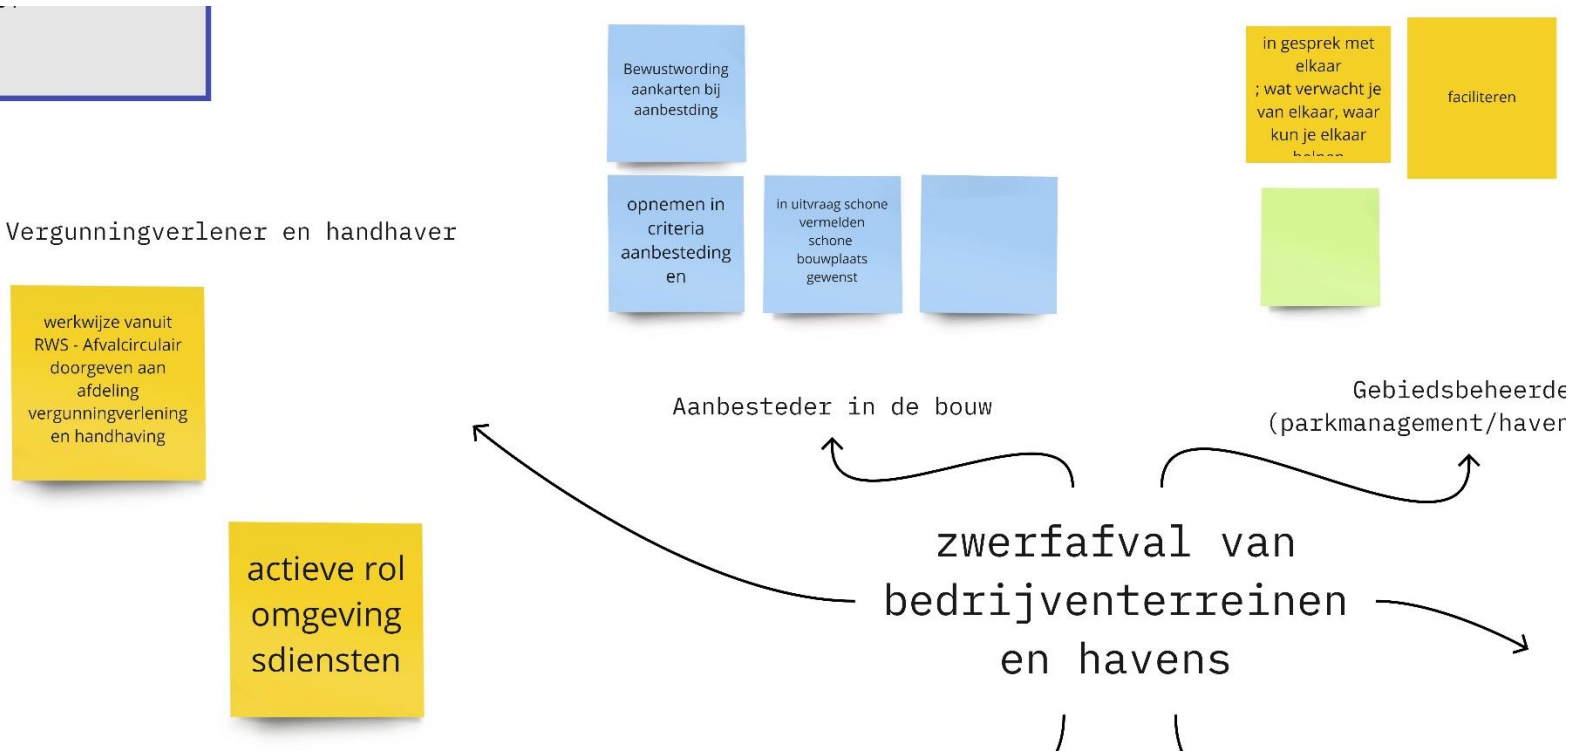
Bewustwording aankarten bij aanbestding

in gesprek met elkaar ; wat verwacht je van elkaar, waar kun je elkaar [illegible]

faciliteren

opnemen in criteria aanbesteding en

in uitvraag schone vermelden schone bouwplaats gewenst

Vergunningverlener en handhaver

werkwijze vanuit RWS - Afvalcirculair doorgeven aan afdeling vergunningverlening en handhaving

Aanbesteder in de bouw

Gebiedsbeheerde
(parkmanagement/haver

actieve rol omgeving sdiensten

zwerfafval van bedrijventerreinen en havens